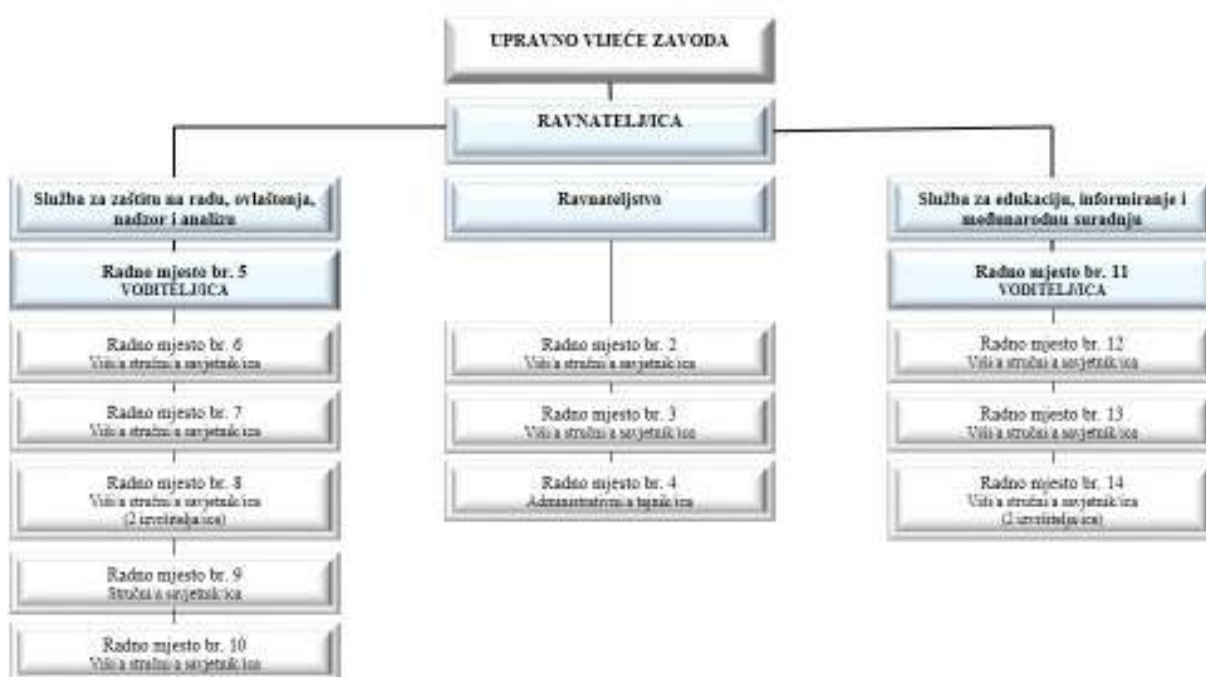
UPRAVNO VIJEĆE ZAVODA

RAVNATELJ/ICA

Služba za zaštitu na radu, ovlaštenja, nadzor i analizu

Radno mjesto br. 5
VODITELJ/ICA

Radno mjesto br. 6
Viši/a stručni/a savjetnik/ica

Radno mjesto br. 7
Viši/a stručni/a savjetnik/ica

Radno mjesto br. 8
Viši/a stručni/a savjetnik/ica
(2 izvršitelja/ica)

Radno mjesto br. 9
Stručni/a savjetnik/ica

Radno mjesto br. 10
Viši/a stručni/a savjetnik/ica

Ravnateljstvo

Radno mjesto br. 2
Viši/a stručni/a savjetnik/ica

Radno mjesto br. 3
Viši/a stručni/a savjetnik/ica

Radno mjesto br. 4
Administrativni/a tajnik/ica

Služba za edukaciju, informiranje i međunarodnu suradnju

Radno mjesto br. 11
VODITELJ/ICA

Radno mjesto br. 12
Viši/a stručni/a savjetnik/ica

Radno mjesto br. 13
Viši/a stručni/a savjetnik/ica

Radno mjesto br. 14
Viši/a stručni/a savjetnik/ica
(2 izvršitelja/ica)